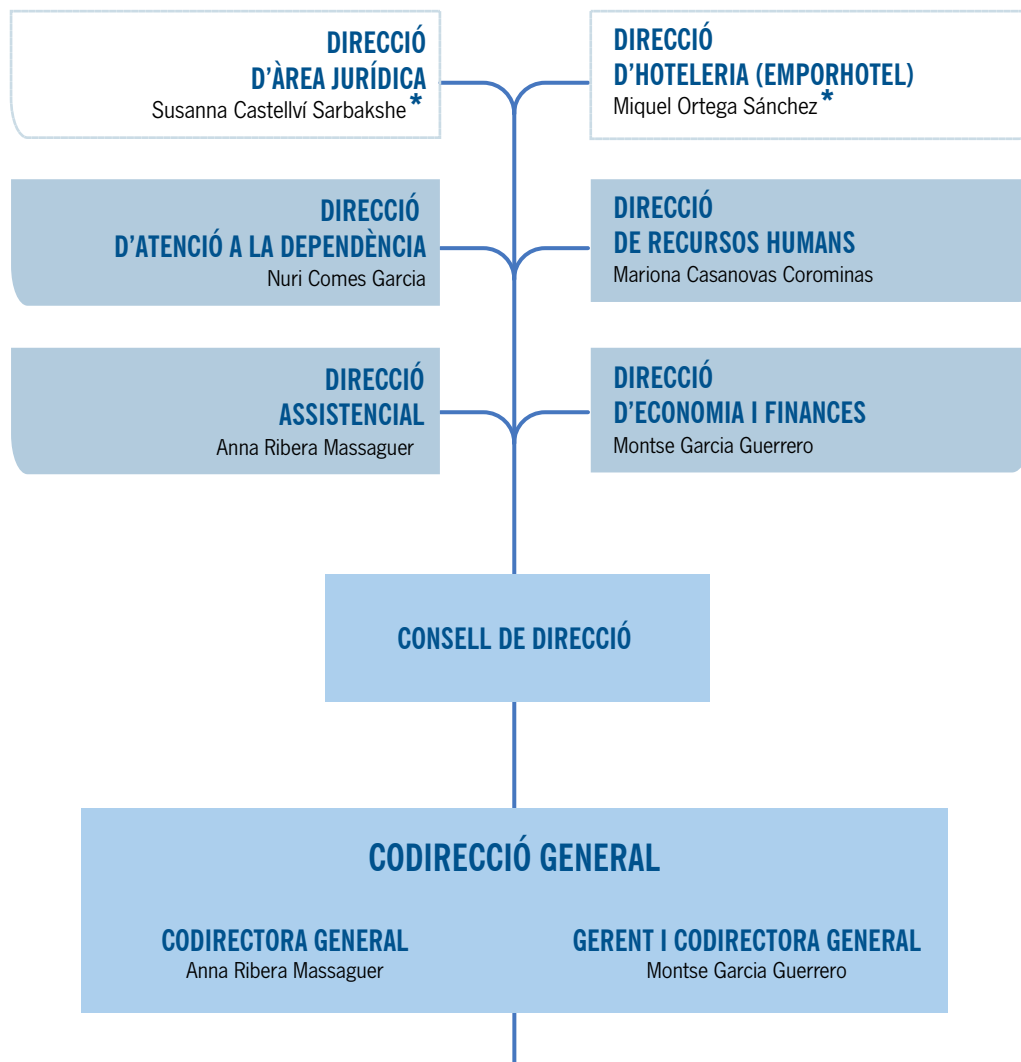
DIRECCIÓ
D'ÀREA JURÍDICA
Susanna Castellví Sarbakshe*

DIRECCIÓ
D'HOTELERIA (EMPORHOTEL)
Miquel Ortega Sánchez*

DIRECCIÓ
D'ATENCIÓ A LA DEPENDÈNCIA
Nuri Comes Garcia

DIRECCIÓ
DE RECURSOS HUMANS
Mariona Casanovas Corominas

DIRECCIÓ
ASSISTENCIAL
Anna Ribera Massaguer

DIRECCIÓ
D'ECONOMIA I FINANCES
Montse Garcia Guerrero

CONSELL DE DIRECCIÓ

CODIRECCIÓ GENERAL

CODIRECTORA GENERAL
Anna Ribera Massaguer

GERENT I CODIRECTORA GENERAL
Montse Garcia Guerrero